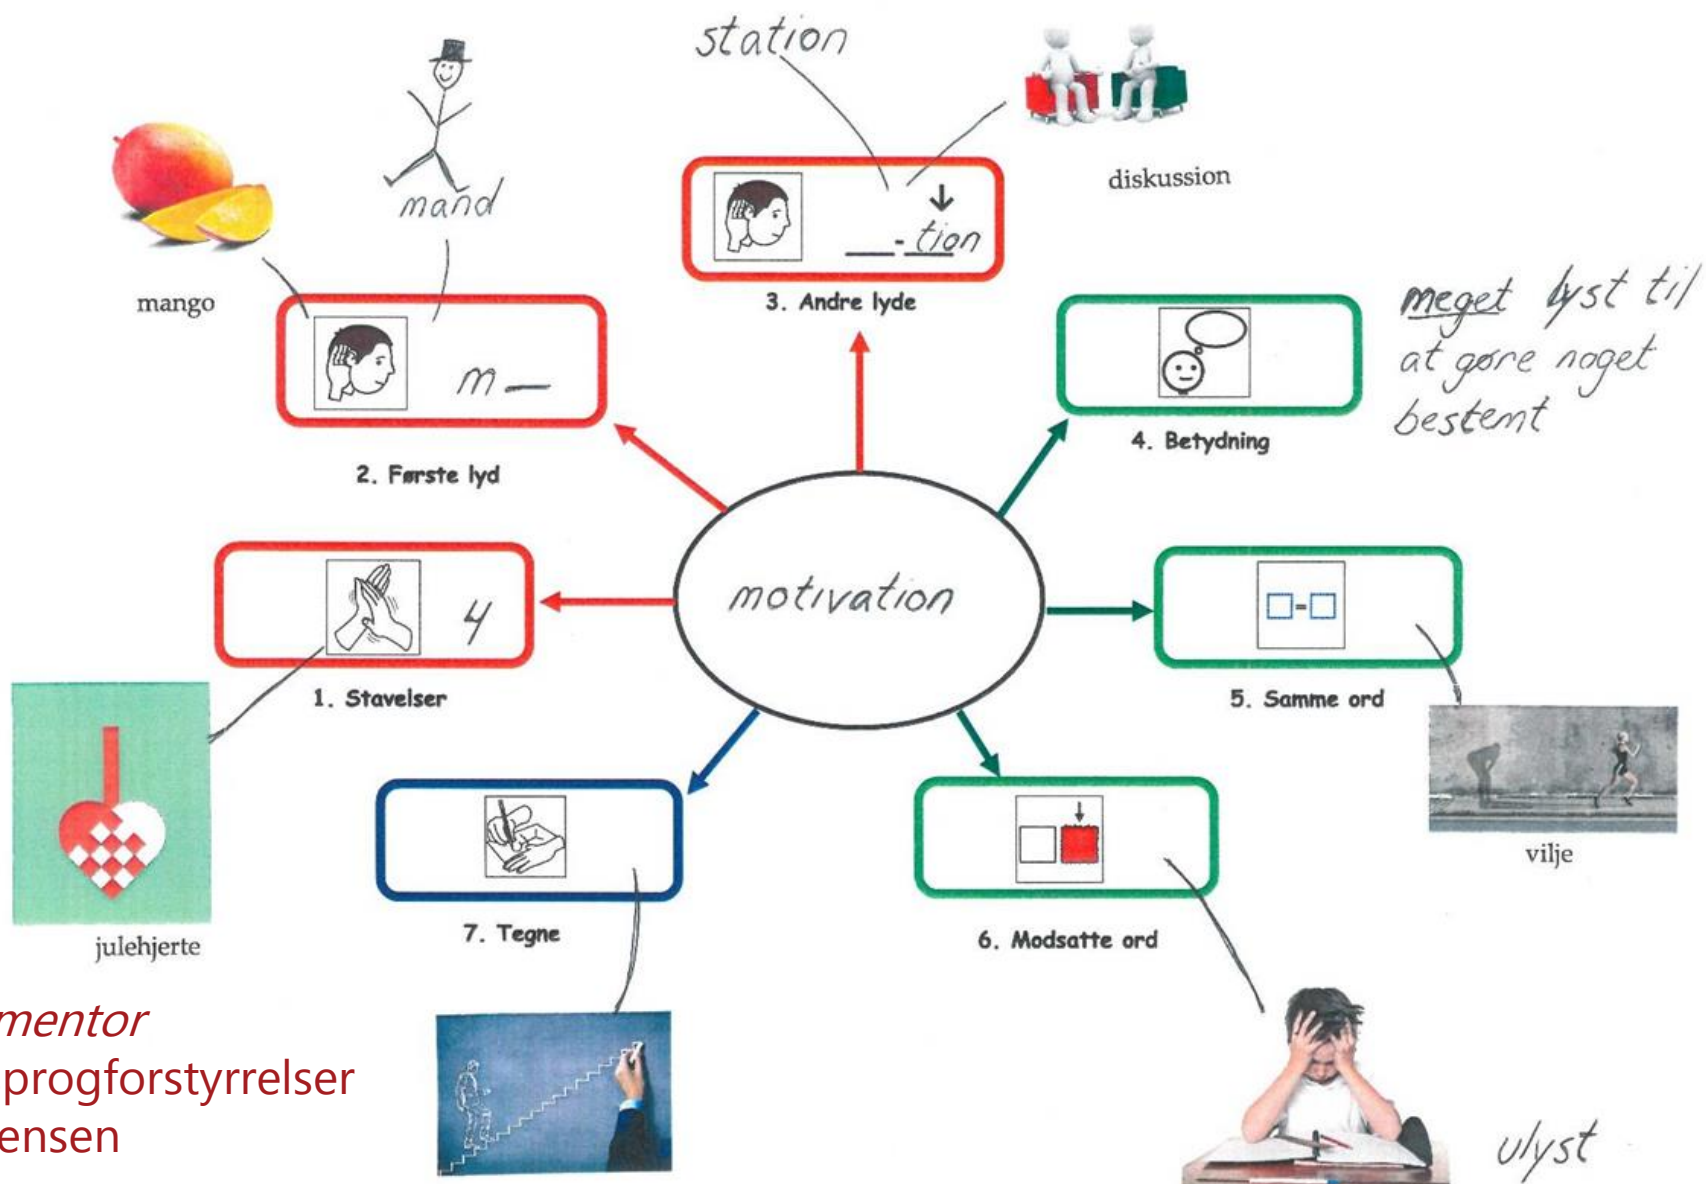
station

diskussion

mand

mango

m__

__-tion

3. Andre lyde

2. Første lyd

4. Betydning

meget lyst til at gøre noget bestemt

motivation

4

1. Stavelser

5. Samme ord

vilje

julehjerte

7. Tegne

6. Modsatte ord

mentor
progforstyrrelser
ensen

ulyst